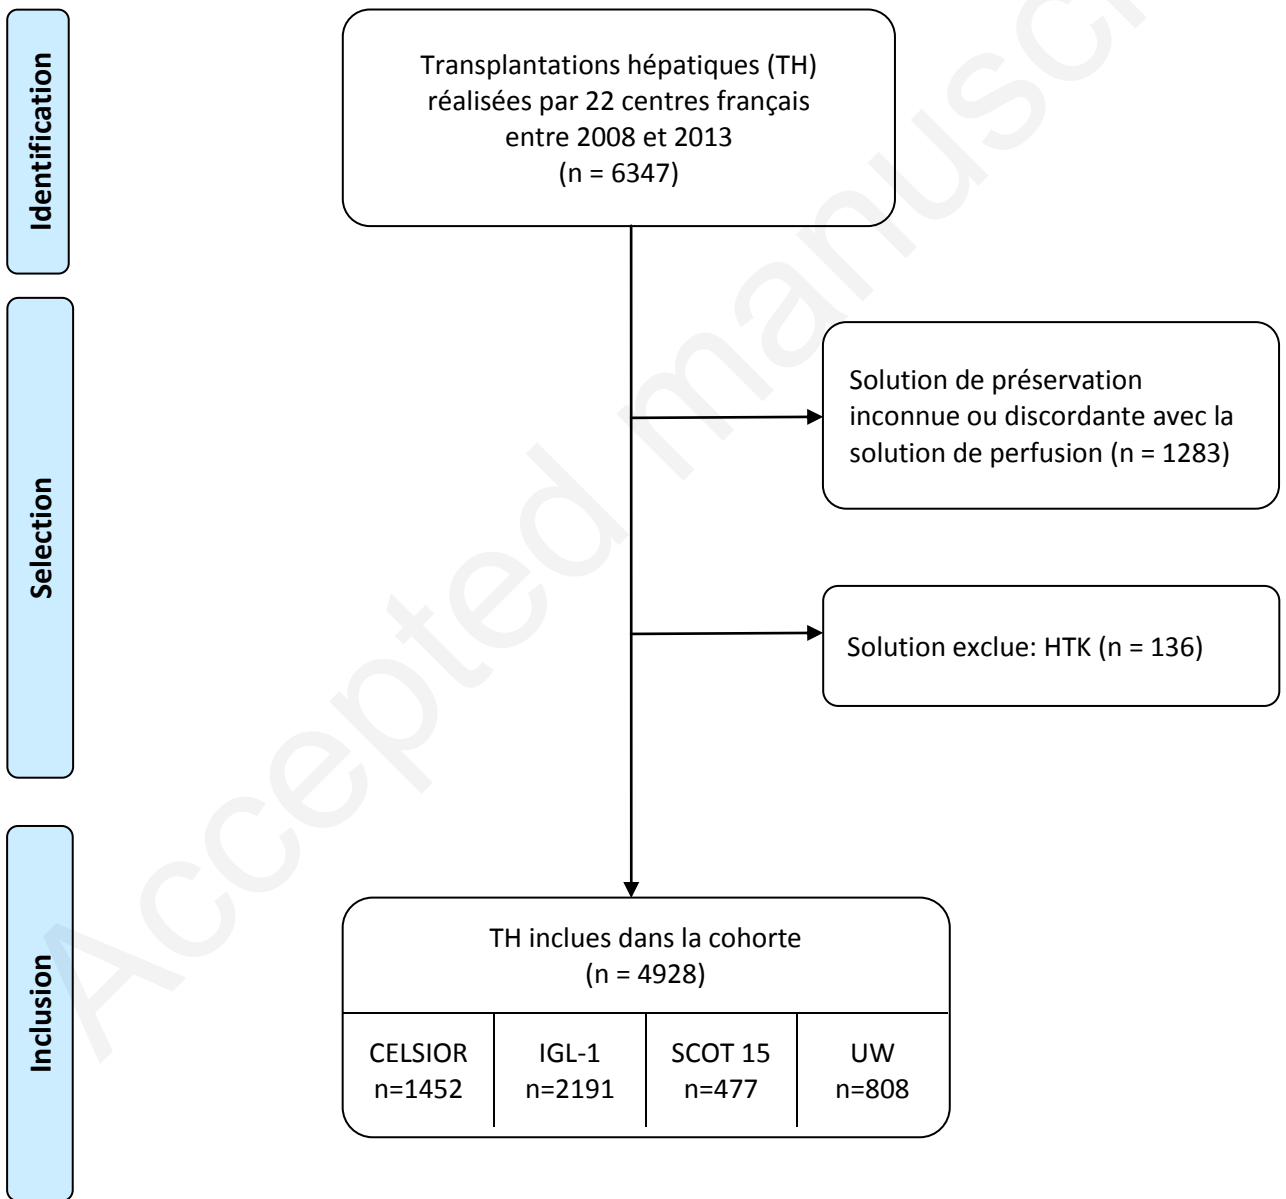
Identification

Transplantations hépatiques (TH) réalisées par 22 centres français entre 2008 et 2013 (n = 6347)

Selection

Solution de préservation inconnue ou discordante avec la solution de perfusion (n = 1283)

Solution exclue: HTK (n = 136)

Inclusion

TH inclues dans la cohorte (n = 4928)

| CELSIOR n=1452 | IGL-1 n=2191 | SCOT 15 n=477 | UW n=808 |
|---|---|---|---|

Accepted manuscript